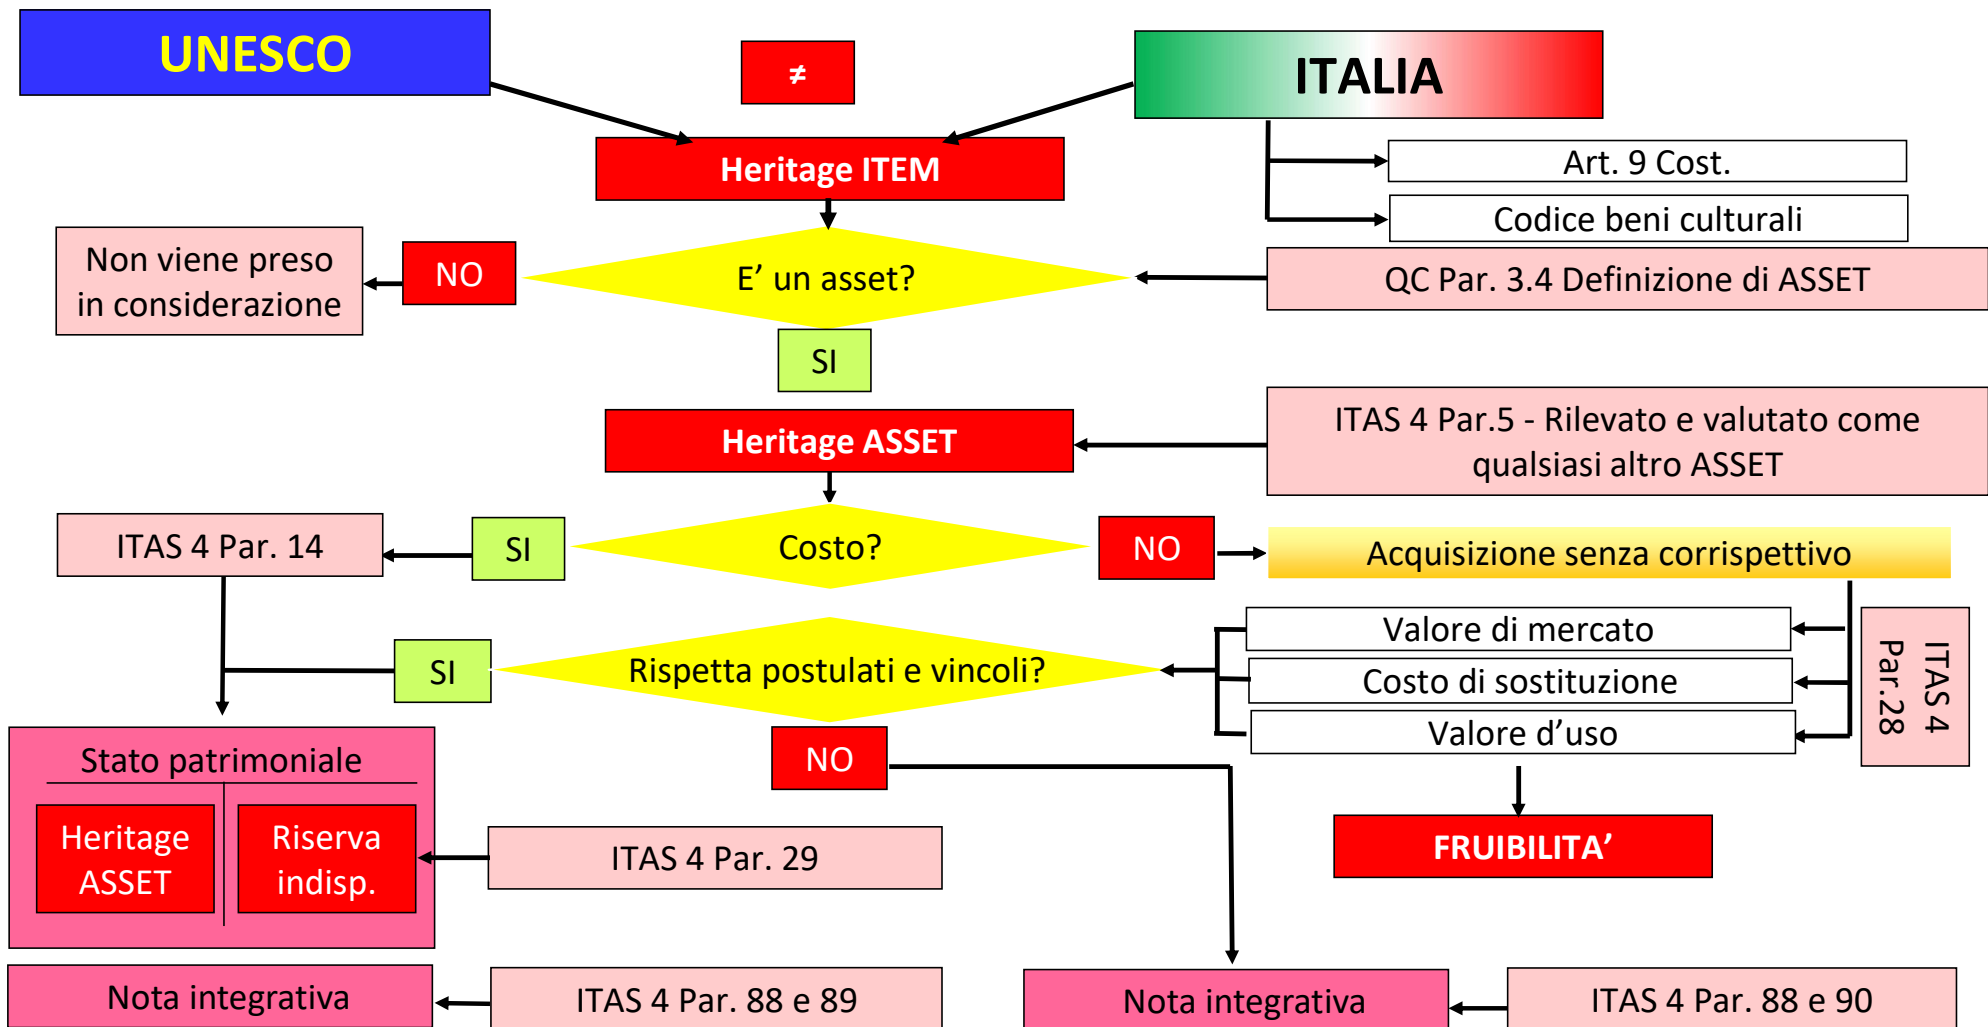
UNESCO

≠

ITALIA

Heritage ITEM

Art. 9 Cost.

Codice beni culturali

Non viene preso in considerazione

NO

E’ un asset?

QC Par. 3.4 Definizione di ASSET

SI

Heritage ASSET

ITAS 4 Par.5 - Rilevato e valutato come qualsiasi altro ASSET

ITAS 4 Par. 14

SI

Costo?

NO

Acquisizione senza corrispettivo

SI

Rispetta postulati e vincoli?

Valore di mercato

Costo di sostituzione

Valore d’uso

ITAS 4 Par.28

Stato patrimoniale

Heritage ASSET

Riserva indisp.

NO

ITAS 4 Par. 29

FRUIBILITA’

Nota integrativa

ITAS 4 Par. 88 e 89

Nota integrativa

ITAS 4 Par. 88 e 90